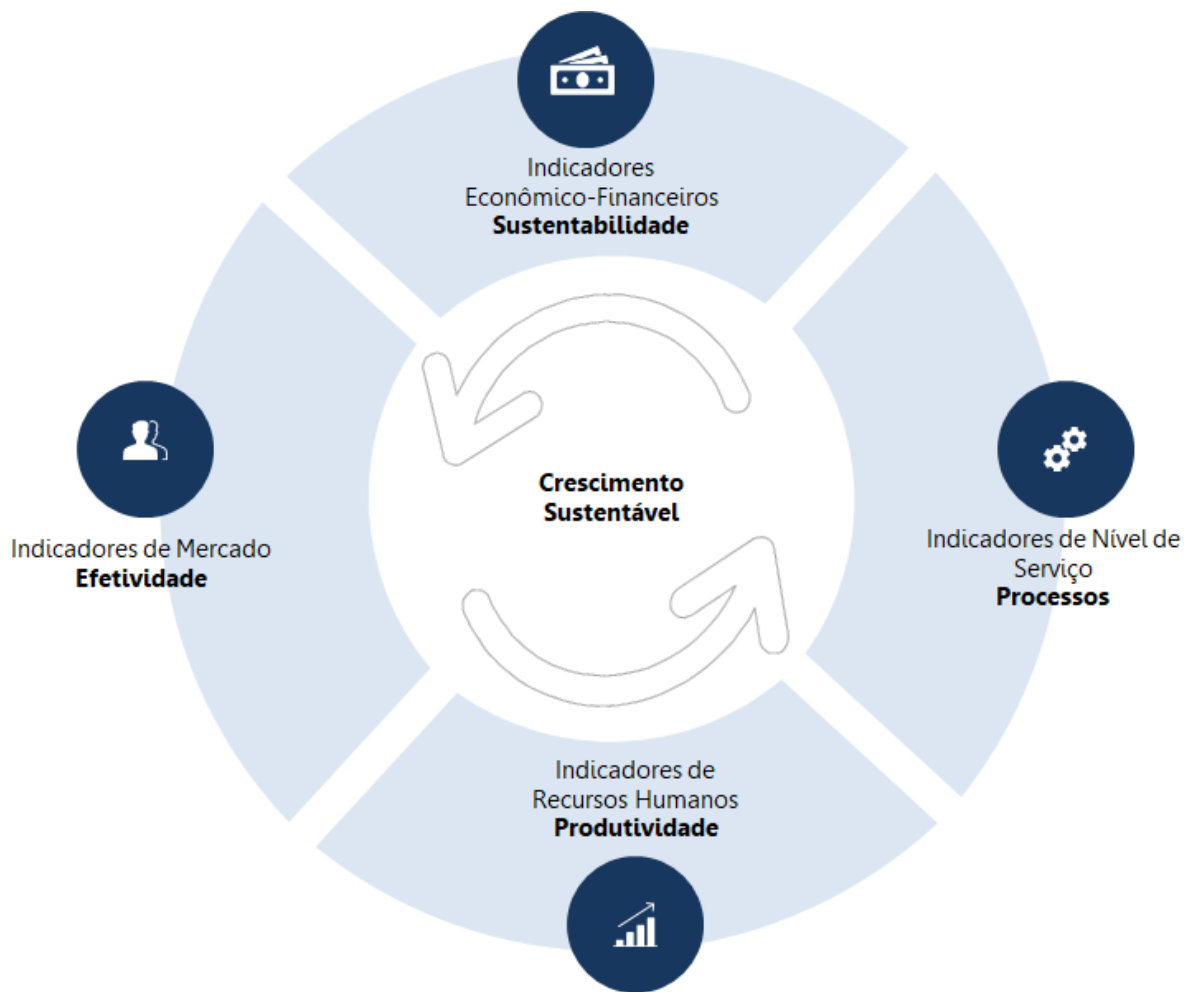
Indicadores Econômico-Financeiros
**Sustentabilidade**

Indicadores de Mercado
**Efetividade**

Crescimento Sustentável

Indicadores de Nível de Serviço
**Processos**

Indicadores de Recursos Humanos
**Produtividade**